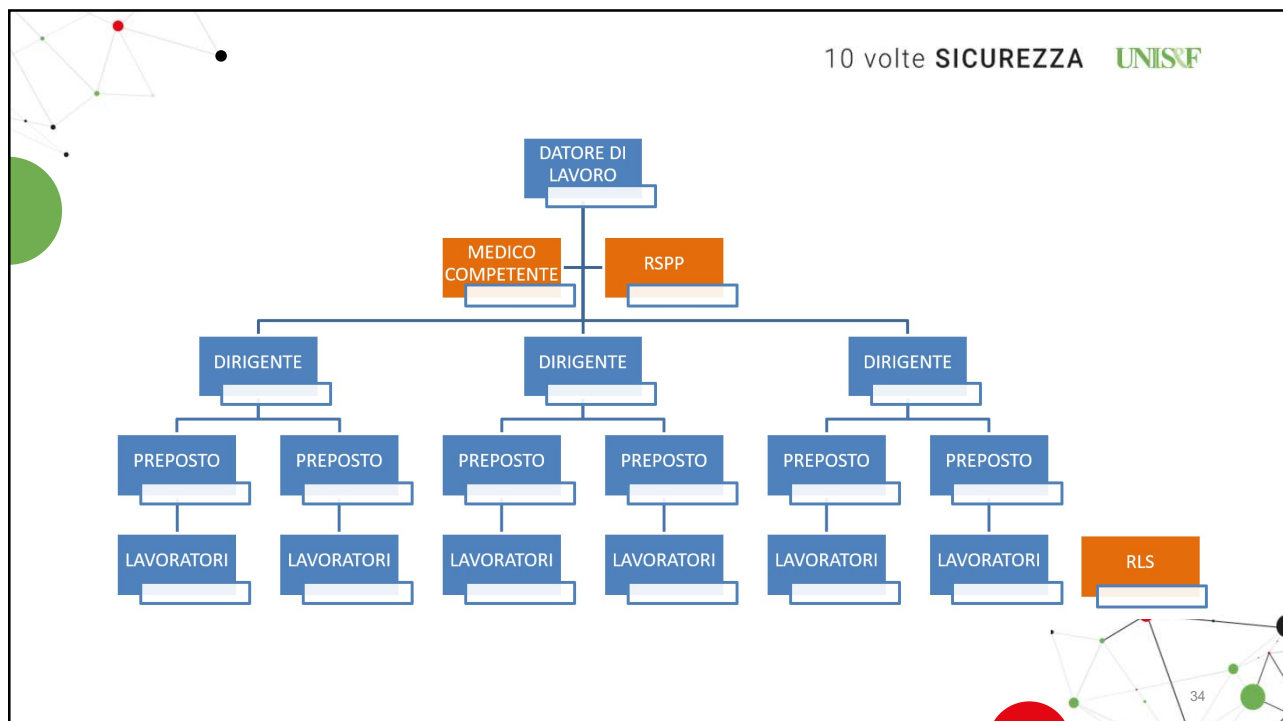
10 volte SICUREZZA UNISF

DATORE DI LAVORO

MEDICO COMPETENTE

RSPP

DIRIGENTE

DIRIGENTE

DIRIGENTE

PREPOSTO

PREPOSTO

PREPOSTO

PREPOSTO

PREPOSTO

PREPOSTO

LAVORATORI

LAVORATORI

LAVORATORI

LAVORATORI

LAVORATORI

LAVORATORI

RLS

34